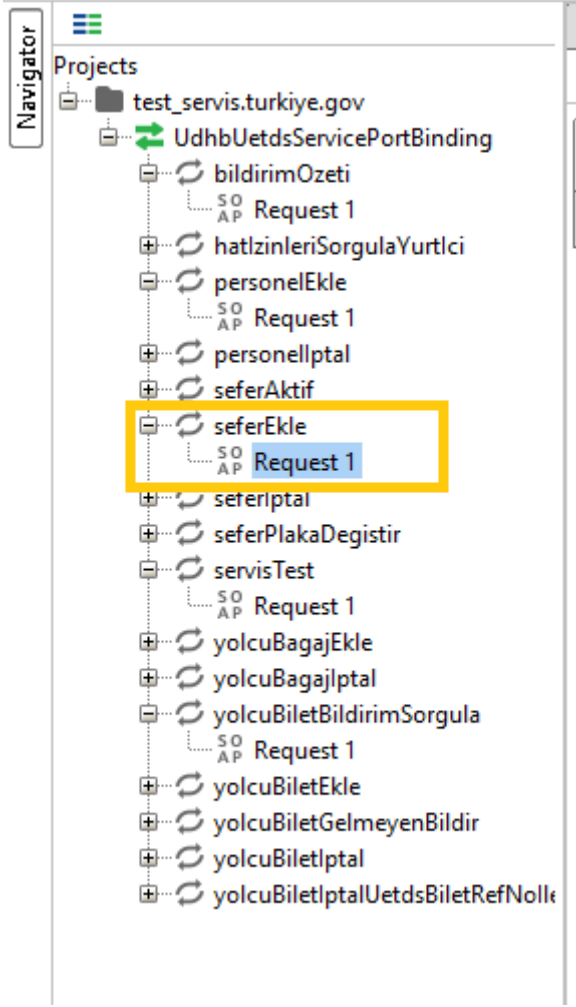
Navigator

Projects

test_servis.turkiye.gov

UdhbUetdsServicePortBinding

bildirimOzeti

SOAP Request 1

hatIzinleriSorgulaYurtIci

personelEkle

SOAP Request 1

personelIptal

seferAktif

seferEkle

SOAP Request 1

seferIptal

seferPlakaDegistir

servisTest

SOAP Request 1

yolcuBagajEkle

yolcuBagajIptal

yolcuBiletBildirimSorgula

SOAP Request 1

yolcuBiletEkle

yolcuBiletGelmeyenBildir

yolcuBiletIptal

yolcuBiletIptalUetdsBiletRefNolle